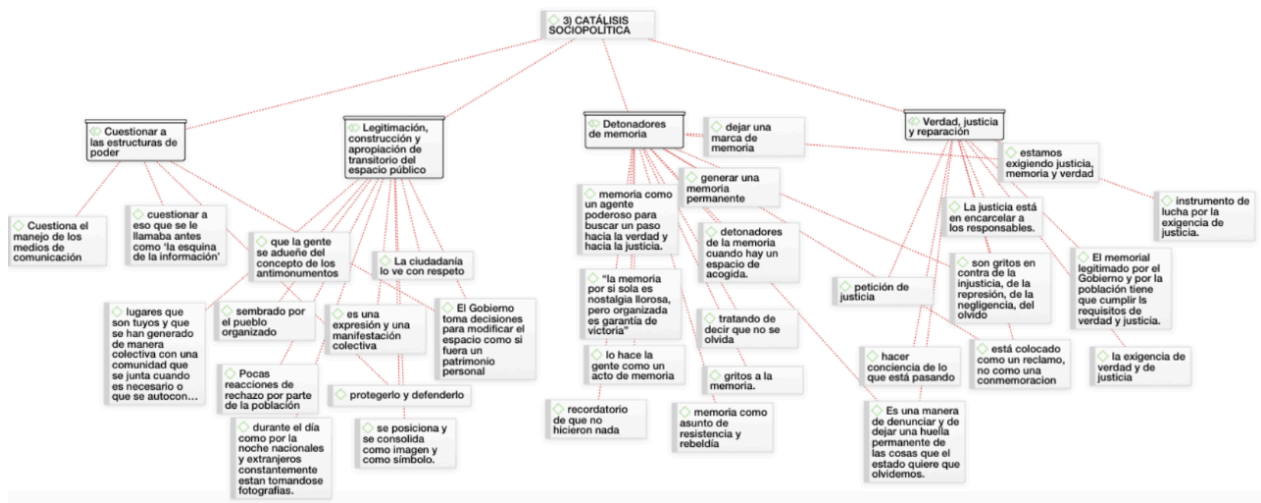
3) CATÁLISIS SOCIOPOLÍTICA

Cuestionar a las estructuras de poder

Legitimación, construcción y apropiación de transitorio del espacio público

Detonadores de memoria

dejar una marca de memoria

Verdad, justicia y reparación

estamos exigiendo justicia, memoria y verdad

instrumento de lucha por la exigencia de justicia.

Cuestiona el manejo de los medios de comunicación

cuestionar a eso que se le llamaba antes como 'la esquina de la información'

que la gente se adueñe del concepto de los antimonumentos

La ciudadanía lo ve con respeto

memoria como un agente poderoso para buscar un paso hacia la verdad y hacia la justicia.

generar una memoria permanente

detonadores de la memoria cuando hay un espacio de acogida.

La justicia está en encarcelar a los responsables.

El memorial legitimado por el Gobierno y por la población tiene que cumplir ls requisitos de verdad y justicia.

son gritos en contra de la injusticia, de la represión, de la negligencia, del olvido

petición de justicia

lugares que son tuyos y que se han generado de manera colectiva con una comunidad que se junta cuando es necesario o que se autocon…

sembrado por el pueblo organizado

es una expresión y una manifestación colectiva

El Gobierno toma decisiones para modificar el espacio como si fuera un patrimonio personal

"la memoria por si sola es nostalgia llorosa, pero organizada es garantía de victoria"

tratando de decir que no se olvida

está colocado como un reclamo, no como una conmemoracion

la exigencia de verdad y de justicia

hacer conciencia de lo que está pasando

Pocas reacciones de rechazo por parte de la población

protegerlo y defenderlo

lo hace la gente como un acto de memoria

gritos a la memoria.

durante el día como por la noche nacionales y extranjeros constantemente estan tomandose fotografías.

se posiciona y se consolida como imagen y como símbolo.

recordatorio de que no hicieron nada

memoria como asunto de resistencia y rebeldía

Es una manera de denunciar y de dejar una huella permanente de las cosas que el estado quiere que olvidemos.